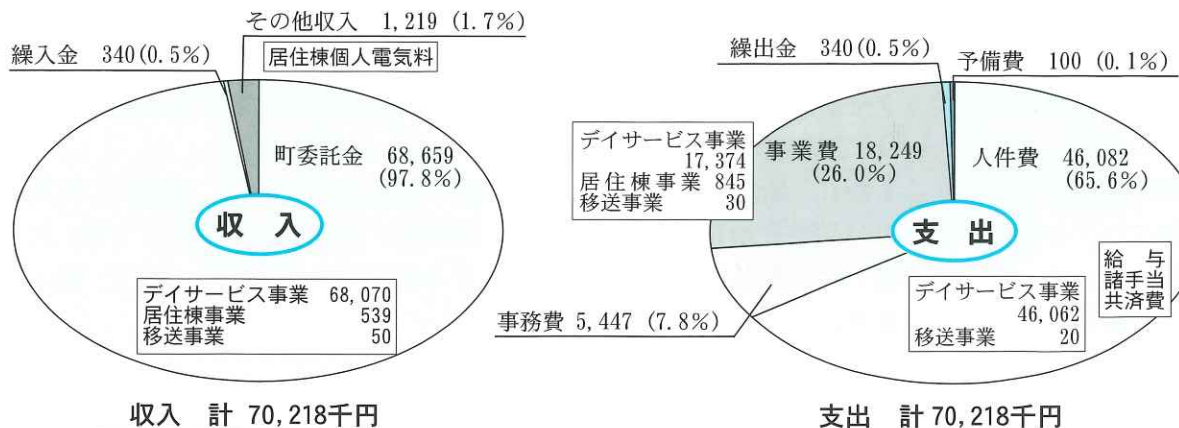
その他収入 1,219 (1.7%)

繰入金 340 (0.5%)

居住棟個人電気料

町委託金 68,659 (97.8%)

収 入

| デイサービス事業 | 68,070 |
|---|---|
| 居住棟事業 | 539 |
| 移送事業 | 50 |

収入 計 70,218千円

繰出金 340 (0.5%)

予備費 100 (0.1%)

| デイサービス事業 | 17,374 |
|---|---|
| 居住棟事業 | 845 |
| 移送事業 | 30 |

事業費 18,249 (26.0%)

人件費 46,082 (65.6%)

支 出

給与
諸手当
共済費

| デイサービス事業 | 46,062 |
|---|---|
| 移送事業 | 20 |

事務費 5,447 (7.8%)

支出 計 70,218千円